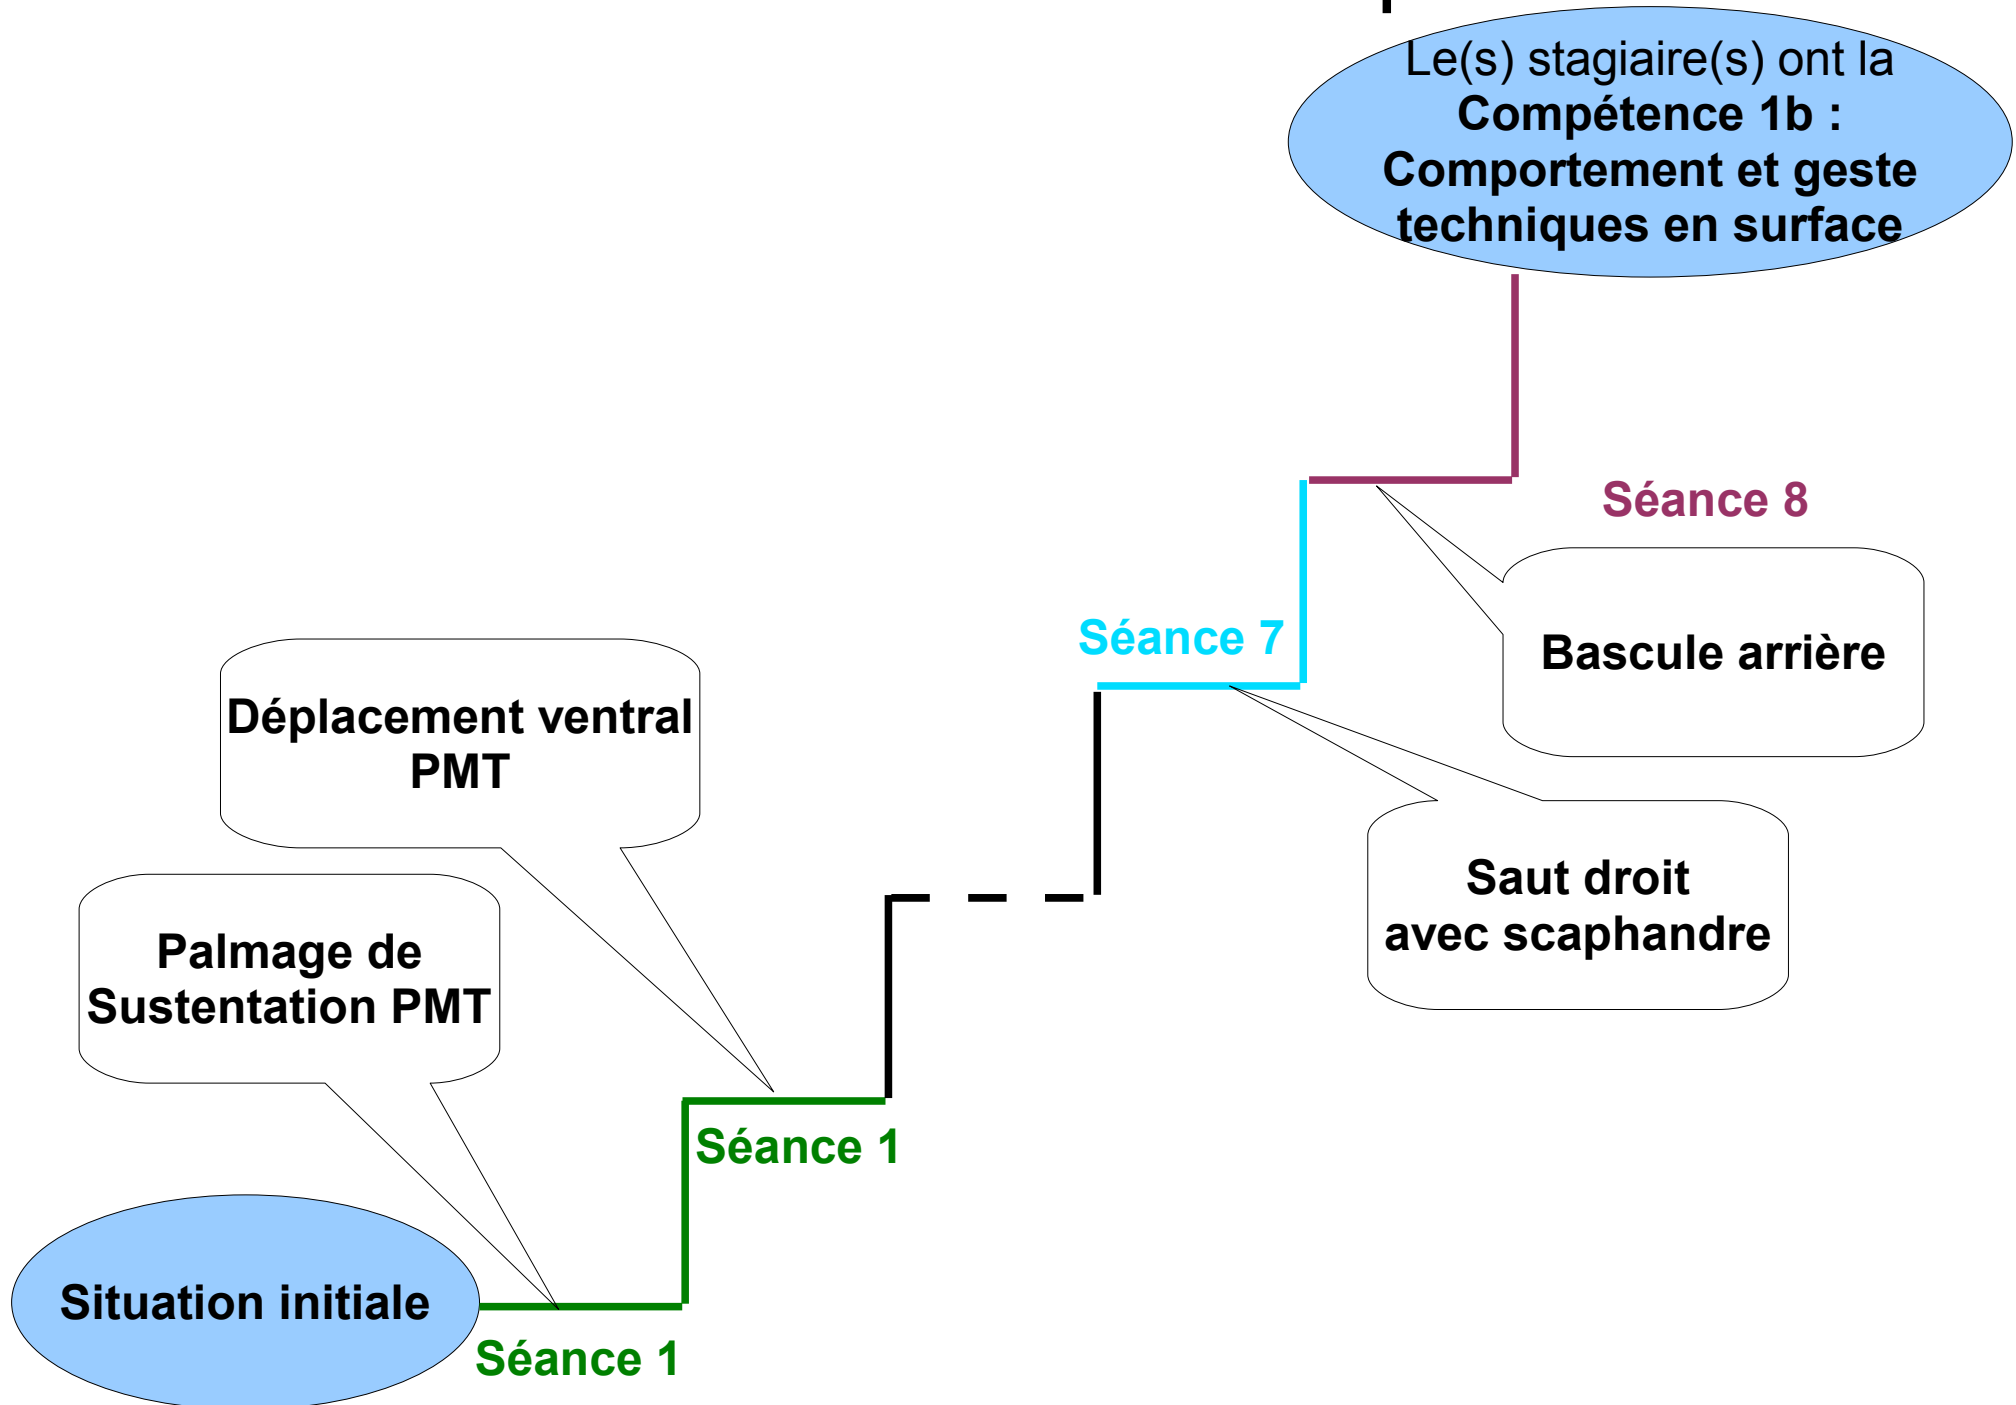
Le(s) stagiaire(s) ont la **Compétence 1b : Comportement et geste techniques en surface**

Séance 8

Bascule arrière

Séance 7

Saut droit avec scaphandre

Déplacement ventral PMT

Palmage de Sustentation PMT

Séance 1

Situation initiale

Séance 1